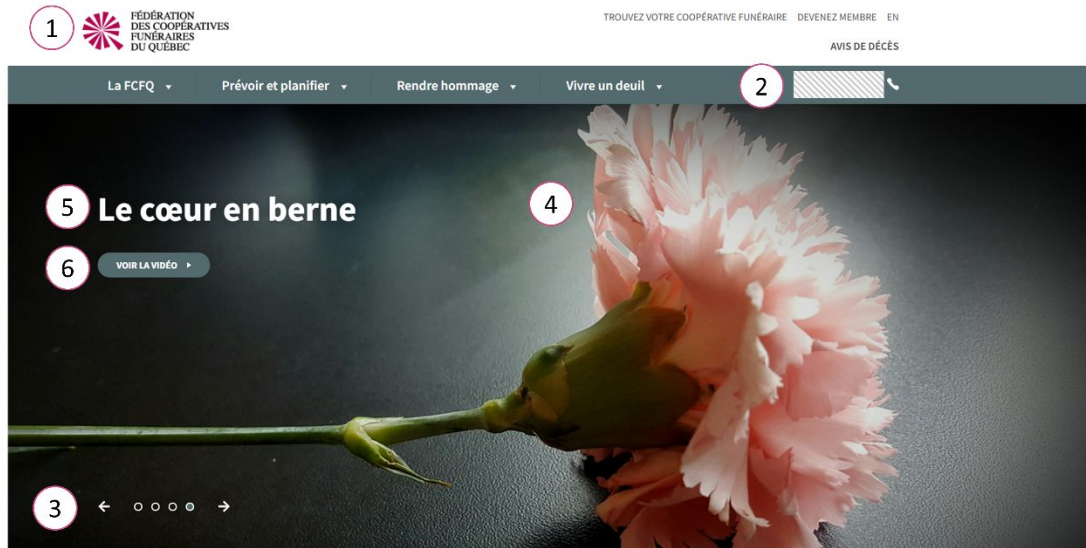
1

FÉDÉRATION DES COOPÉRATIVES FUNÉRAIRES DU QUÉBEC

TROUVEZ VOTRE COOPÉRATIVE FUNÉRAIRE DEVENEZ MEMBRE EN

AVIS DE DÉCÈS

La FCFQ ▾ Prévoir et planifier ▾ Rendre hommage ▾ Vivre un deuil ▾

2

4

5 Le cœur en berne

6 VOIR LA VIDÉO ▸

3 ← ○○○● →